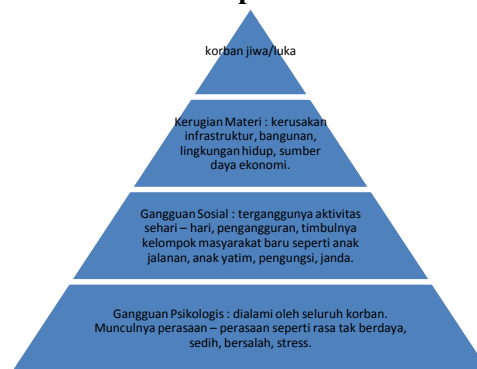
korban jiwa/luka

Kerugian Materi : kerusakan infrastruktur, bangunan, lingkungan hidup, sumber daya ekonomi.

Gangguan Sosial : terganggunya aktivitas sehari – hari, pengangguran, timbulnya kelompok masyarakat baru seperti anak jalanan, anak yatim, pengungsi, janda.

Gangguan Psikologis : dialami oleh seluruh korban. Munculnya perasaan – perasaan seperti rasa tak berdaya, sedih, bersalah, stress.